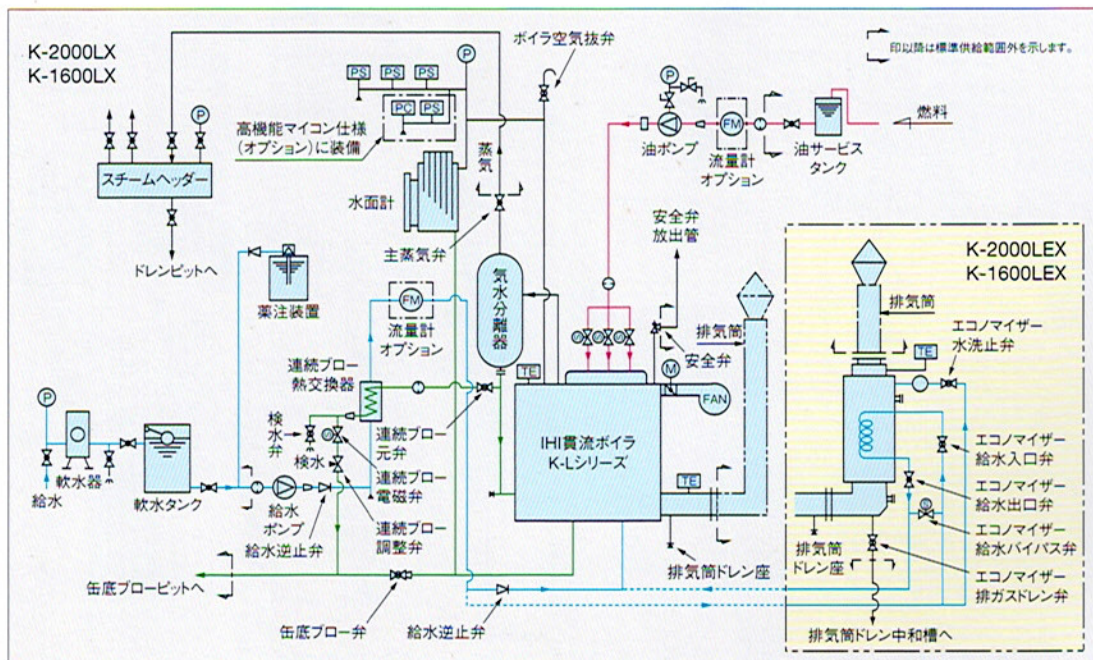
K-2000LX
K-1600LX

ボイラ空気抜弁

印以降は標準供給範囲外を示します。

PS PS PS
P
PC PS
高機能マイコン仕様（オプション）に装備

P
スチームヘッダー

ドレンピットへ

水面計

蒸気

主蒸気弁

P
FM
油ポンプ
流量計オプション
油サービスタンク
燃料

安全弁放出管

K-2000LEX
K-1600LEX

排気筒

エコノマイザー水洗止弁

薬注装置

FM
流量計オプション

気水分離器

排気筒

安全弁

TE

連続ブロー熱交換器

TE

M

FAN

P

給水

軟水器

軟水タンク

検水弁

検水

連続ブロー元弁

連続ブロー電磁弁

IHI貫流ボイラ
K-Lシリーズ

TE

エコノマイザー給水入口弁

エコノマイザー給水出口弁

エコノマイザー給水バイパス弁

給水ポンプ

給水逆止弁

連続ブロー調整弁

排気筒ドレン座

排気筒ドレン座

エコノマイザー排ガスドレン弁

缶底ブローピットへ

缶底ブロー弁

給水逆止弁

排気筒ドレン中和槽へ